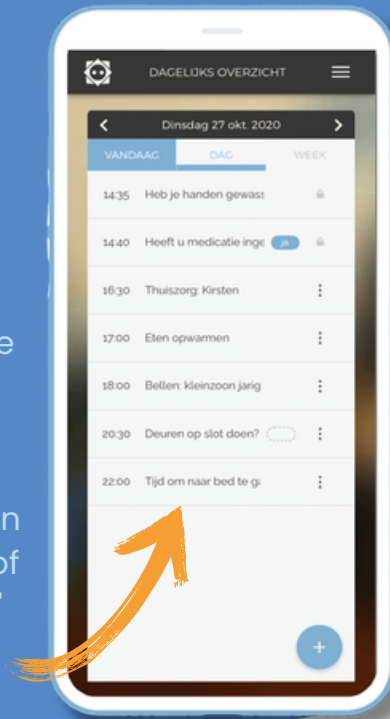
DAGELIJKS OVERZICHT

Dinsdag 27 okt. 2020

VANDAAG
DAG
WEEK

14:35 Heb je handen gewass

14:40 Heeft u medicatie inge ja

16:30 Thuiszorg: Kirsten

17:00 Eten opwarmen

18:00 Bellen: kleinzoon jarig

20:30 Deuren op slot doen?

22:00 Tijd om naar bed te ga

e

n
of

+